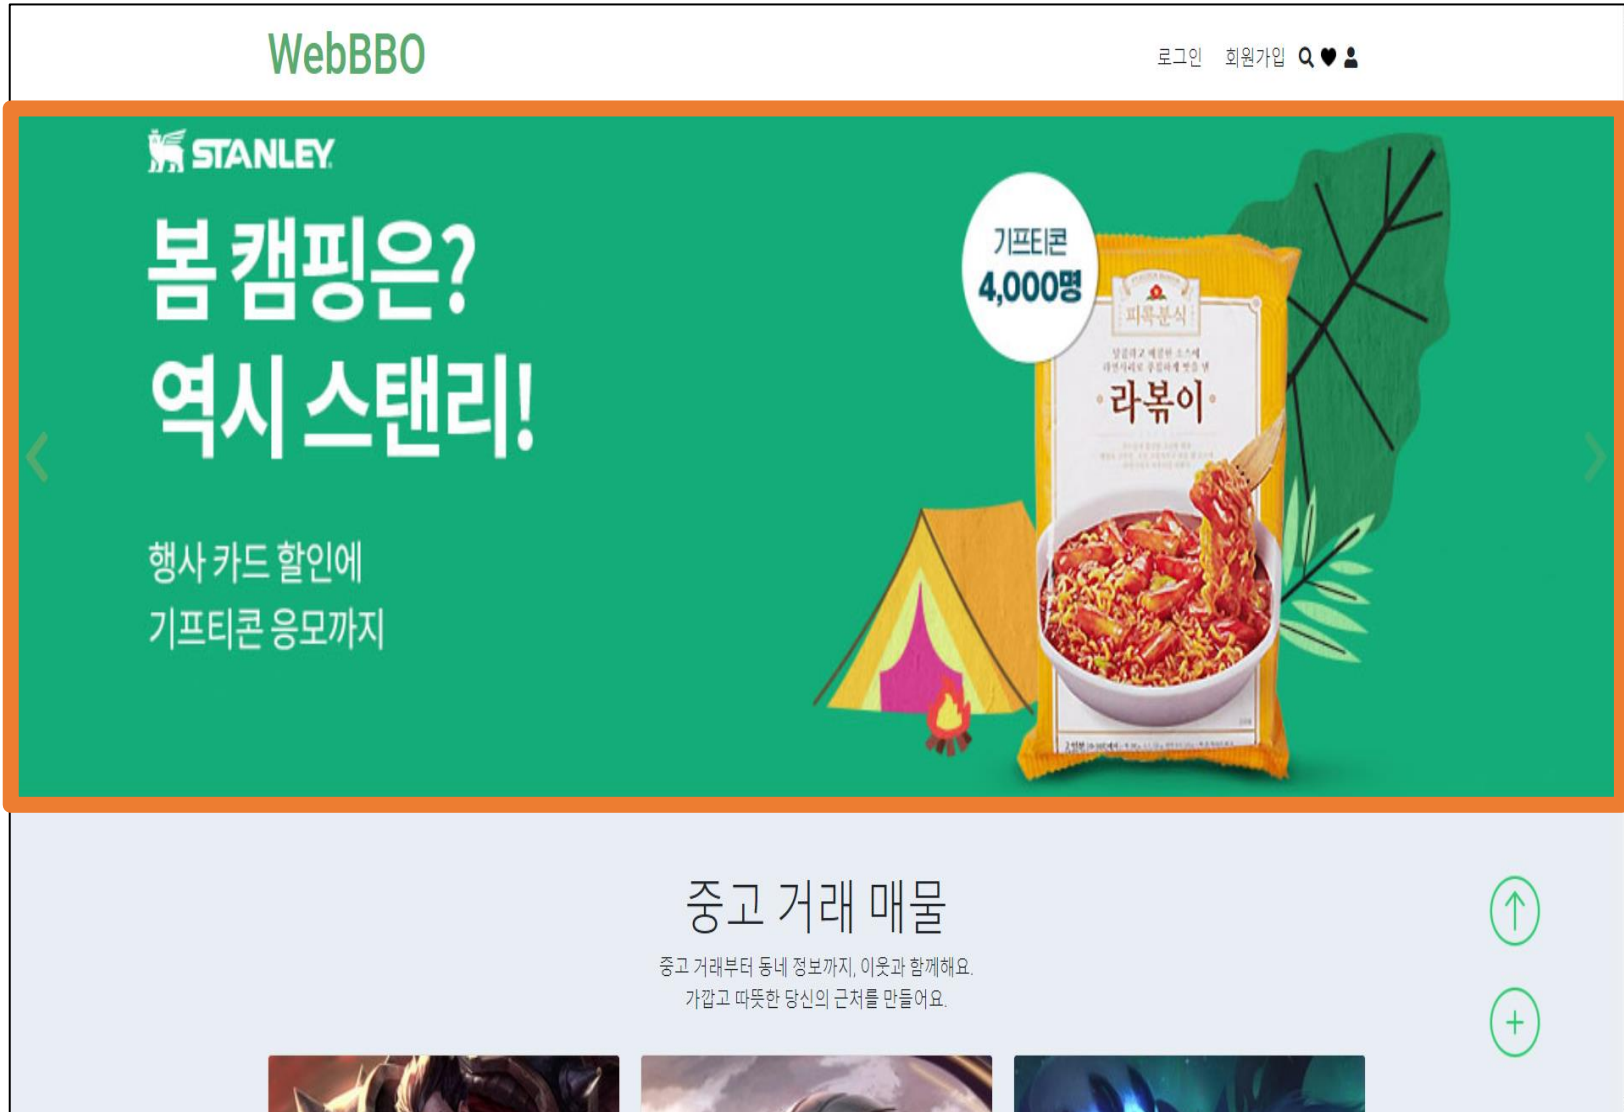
WebBBO

로그인 회원가입

STANLEY

봄 캠핑은?
역시 스탠리!

행사 카드 할인에
기프티콘 응모까지

기프티콘
4,000명

피록분식

라볶이

중고 거래 매물

중고 거래부터 동네 정보까지, 이웃과 함께해요.
가깝고 따뜻한 당신의 근처를 만들어요.